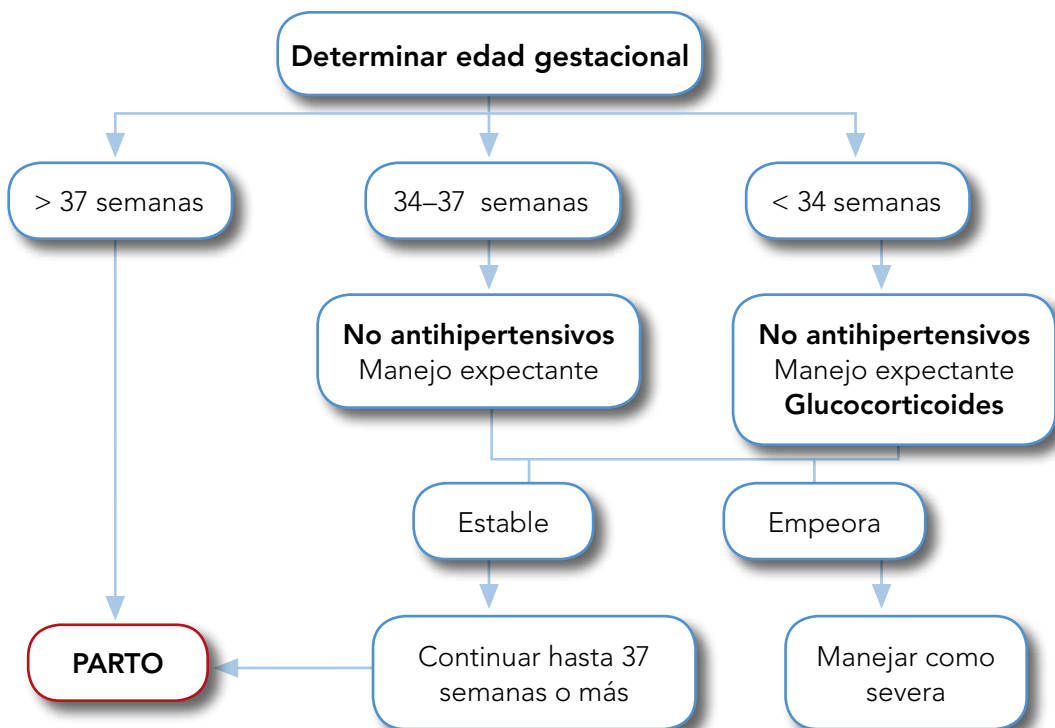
Determinar edad gestacional

> 37 semanas

34–37 semanas

< 34 semanas

No antihipertensivos
Manejo expectante

No antihipertensivos
Manejo expectante
Glucocorticoides

Estable

Empeora

PARTO

Continuar hasta 37 semanas o más

Manejar como severa